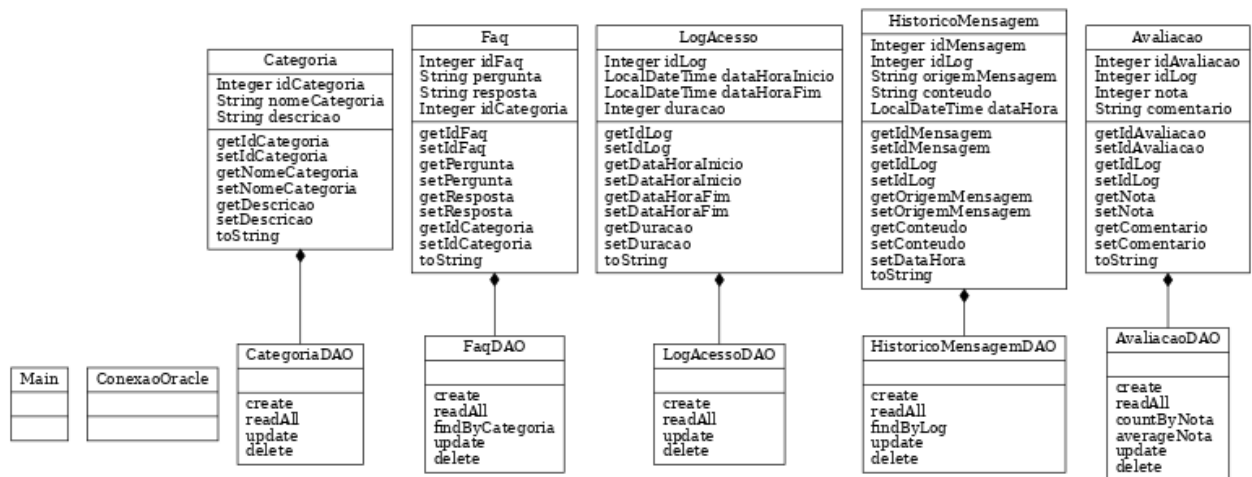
Categoria
Integer idCategoria
String nomeCategoria
String descricao
getIdCategoria
setIdCategoria
getNomeCategoria
setNomeCategoria
getDescricao
setDescricao
toString

Faq
Integer idFaq
String pergunta
String resposta
Integer idCategoria
getIdFaq
setIdFaq
getPergunta
setPergunta
getResposta
setResposta
getIdCategoria
setIdCategoria
toString

LogAcesso
Integer idLog
LocalDateTime dataHoraInicio
LocalDateTime dataHoraFim
Integer duracao
getIdLog
setIdLog
getDataHoraInicio
setDataHoraInicio
getDataHoraFim
setDataHoraFim
getDuracao
setDuracao
toString

HistoricoMensagem
Integer idMensagem
Integer idLog
String origemMensagem
String conteudo
LocalDateTime dataHora
getIdMensagem
setIdMensagem
getIdLog
setIdLog
getOrigemMensagem
setOrigemMensagem
getConteudo
setConteudo
setDataHora
toString

Avaliacao
Integer idAvaliacao
Integer idLog
Integer nota
String comentario
getIdAvaliacao
setIdAvaliacao
getIdLog
setIdLog
getNota
setNota
getComentario
setComentario
toString

Main

ConexaoOracle

CategoriaDAO
create
readAll
update
delete

FaqDAO
create
readAll
findByCategoria
update
delete

LogAcessoDAO
create
readAll
update
delete

HistoricoMensagemDAO
create
readAll
findByLog
update
delete

AvaliacaoDAO
create
readAll
countByNota
averageNota
update
delete